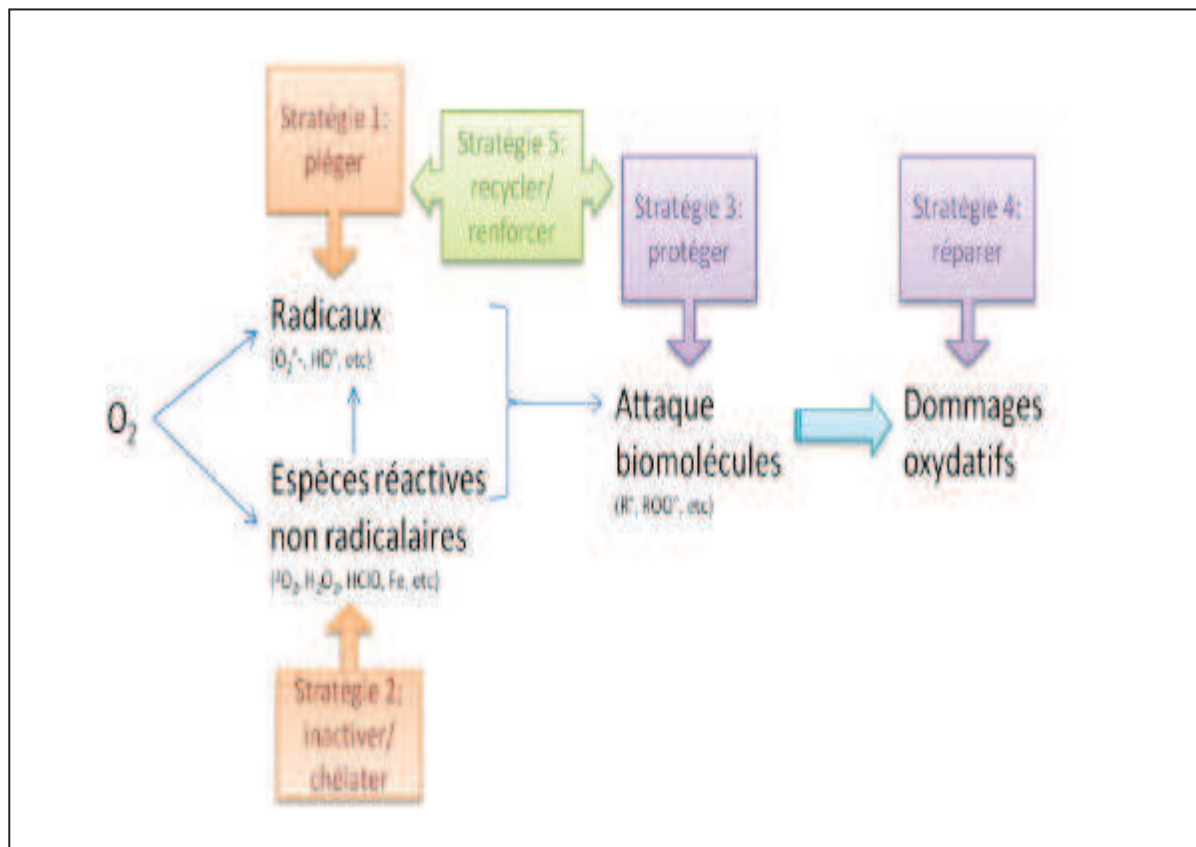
Stratégie 1: piéger

Stratégie 5: recycler/ renforcer

Stratégie 3: protéger

Stratégie 4: réparer

Radicaux
($O_2^{\bullet -}$, HO$^{\bullet}$, etc)

$O_2$

Attaque biomolécules
(R$^{\bullet}$, ROO$^{\bullet}$, etc)

Dommages oxydatifs

Espèces réactives non radicalaires
($^1O_2$, $H_2O_2$, HClO, Fe, etc)

Stratégie 2: inactiver/ chélater